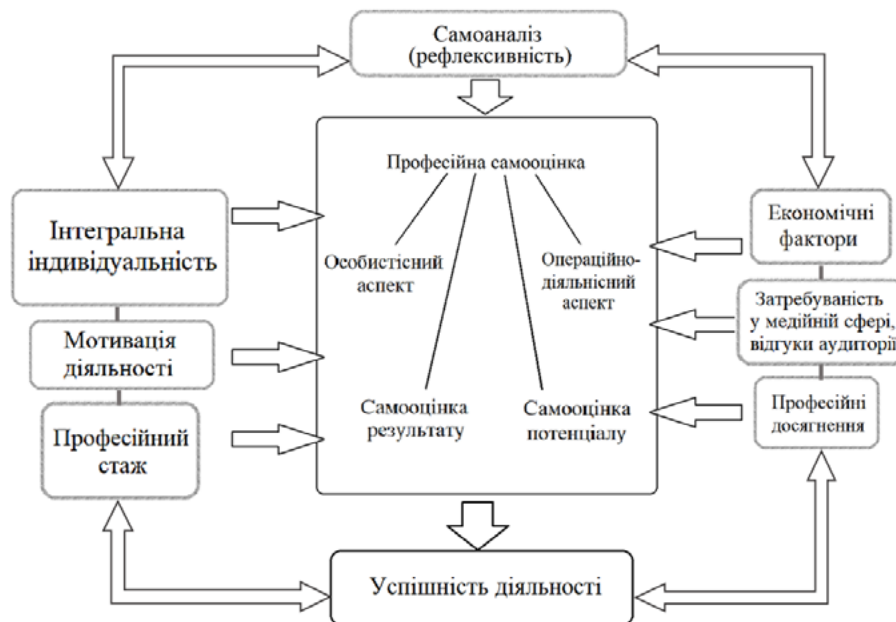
Самоаналіз (рефлексивність)

Професійна самооцінка

Особистісний аспект

Операційно-діяльнісний аспект

Самооцінка результату

Самооцінка потенціалу

Інтегральна індивідуальність

Мотивація діяльності

Професійний стаж

Економічні фактори

Затребуваність у медійній сфері, відгуки аудиторії

Професійні досягнення

Успішність діяльності